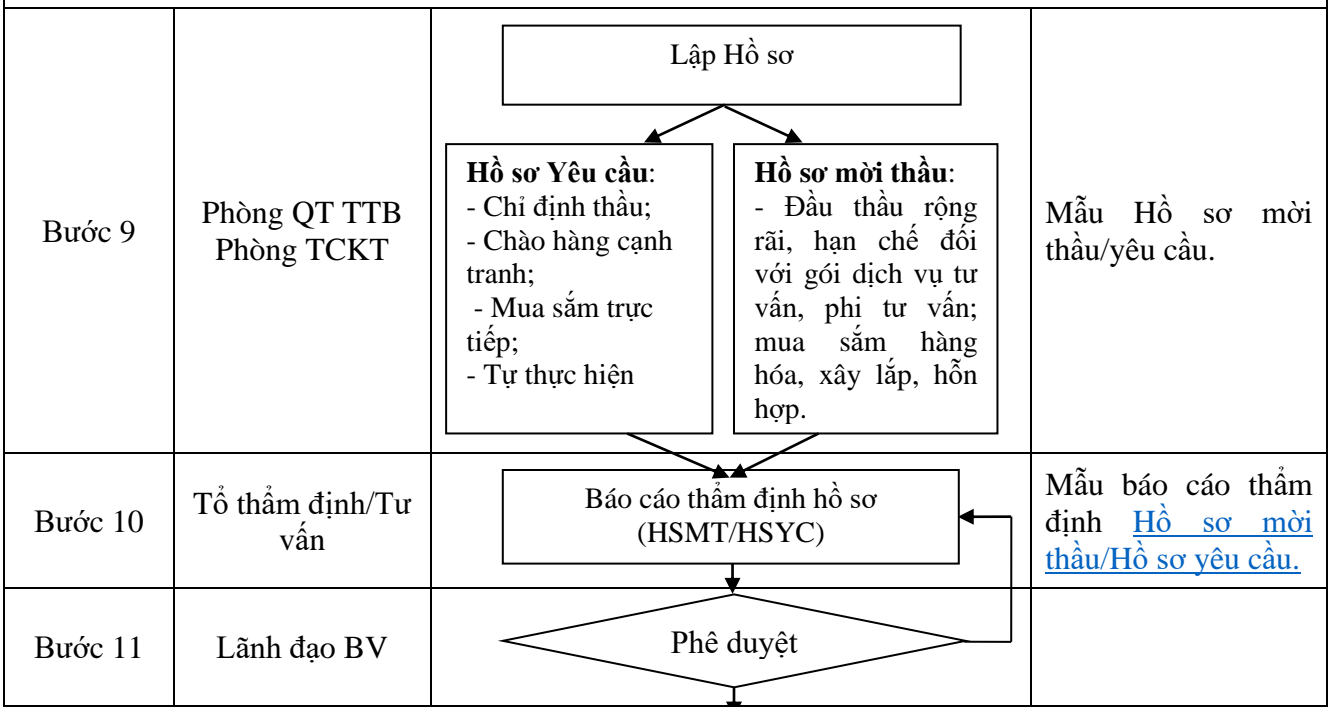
| | | | |
|---|---|---|---|
| Bước 9 | Phòng QT TTB Phòng TCKT | Lập Hồ sơ<br>**Hồ sơ Yêu cầu**:<br>- Chỉ định thầu;<br>- Chào hàng cạnh tranh;<br>- Mua sắm trực tiếp;<br>- Tự thực hiện<br>**Hồ sơ mời thầu**:<br>- Đầu thầu rộng rãi, hạn chế đối với gói dịch vụ tư vấn, phi tư vấn; mua sắm hàng hóa, xây lắp, hỗn hợp. | Mẫu Hồ sơ mời thầu/yêu cầu. |
| Bước 10 | Tổ thẩm định/Tư vấn | Báo cáo thẩm định hồ sơ (HSMT/HSYC) | Mẫu báo cáo thẩm định Hồ sơ mời thầu/Hồ sơ yêu cầu. |
| Bước 11 | Lãnh đạo BV | Phê duyệt | |